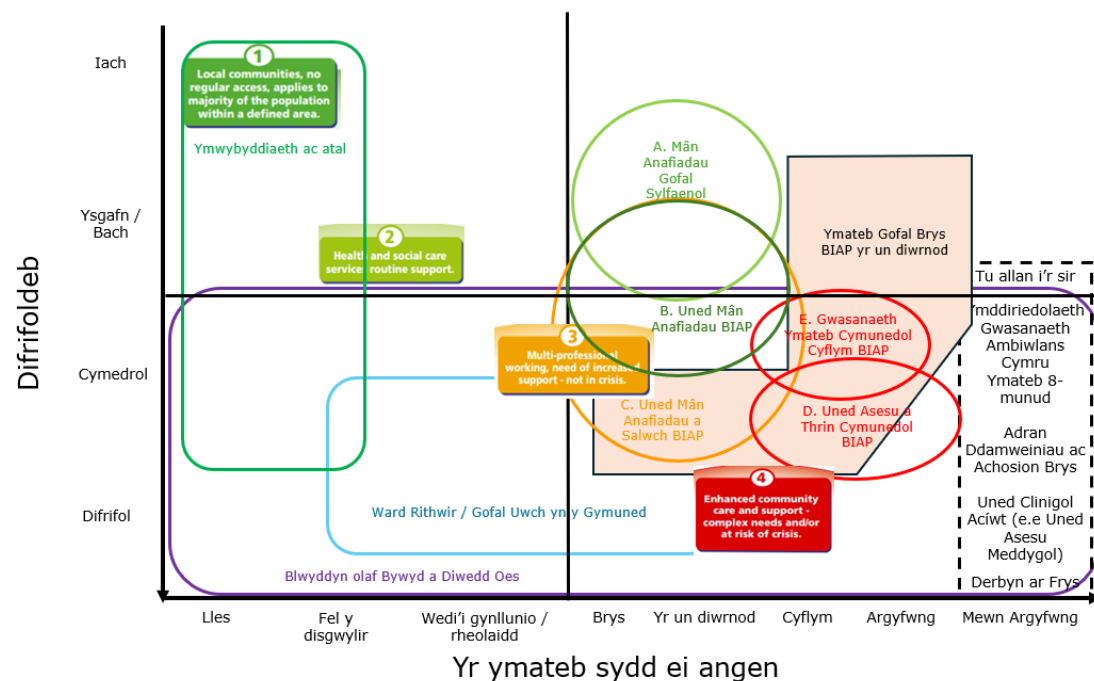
Difrifoldeb

Iach

Ysgafn / Bach

Cymedrol

Difrifol

1
Local communities, no regular access, applies to majority of the population within a defined area.

Ymwybyddiaeth ac atal

2
Health and social care services routine support.

3
Multi-professional working, need of increased support - not in crisis.

4
Enhanced community care and support - complex needs and/or at risk of crisis.

A. Mân Anafiadau Gofal Sylfaenol

B. Uned Mân Anafiadau BIAP

C. Uned Mân Anafiadau a Salwch BIAP

D. Uned Asesu a Thrin Cymunedol BIAP

E. Gwasanaeth Ymateb Cymunedol Cyflym BIAP

Ymateb Gofal Brys BIAP yr un diwrnod

Tu allan i'r sir

Ymddiriedolaeth Gwasanaeth Ambiwlans Cymru Ymateb 8-munud

Adran Ddamweiniau ac Achosion Brys

Uned Clinigol Aciwt (e.e Uned Asesu Meddygol)

Derbyn ar Frys

Ward Rithwir / Gofal Uwch yn y Gymuned

Blwyddyn olaf Bywyd a Diwedd Oes

Lles

Fel y disgwylir

Wedi'i gynllunio / rheolaidd

Brys

Yr un diwrnod

Cyflym

Argyfwng

Mewn Argyfwng

Yr ymateb sydd ei angen